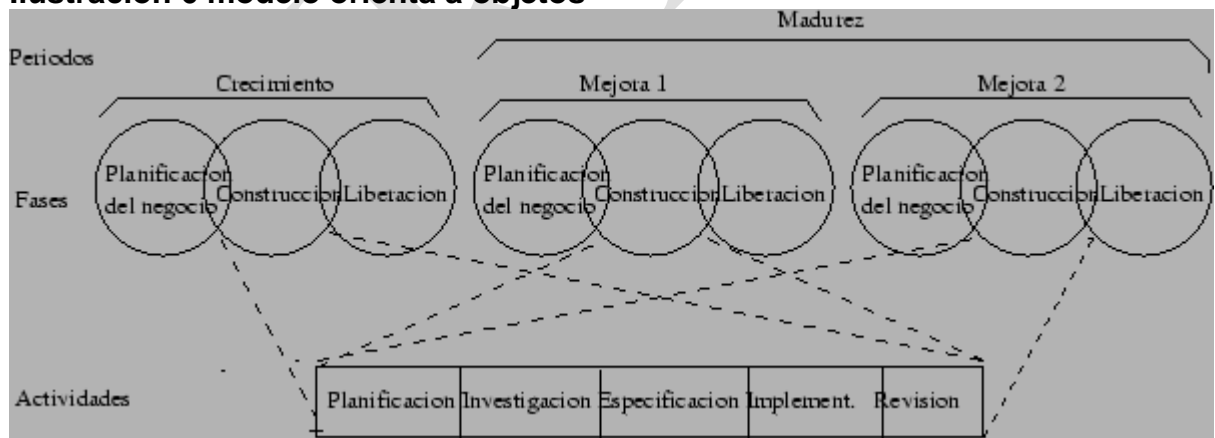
Ilustración 6 modelo orienta a objetos

Madurez

Periodos

Crecimiento

Mejora 1

Mejora 2

Fases

Planificacion del negocio

Construccion

Liberacion

Planificacion del negocio

Construccion

Liberacion

Planificacion del negocio

Construccion

Liberacion

Actividades

| Planificacion | Investigacion | Especificacion | Implement. | Revision |
|---|---|---|---|---|